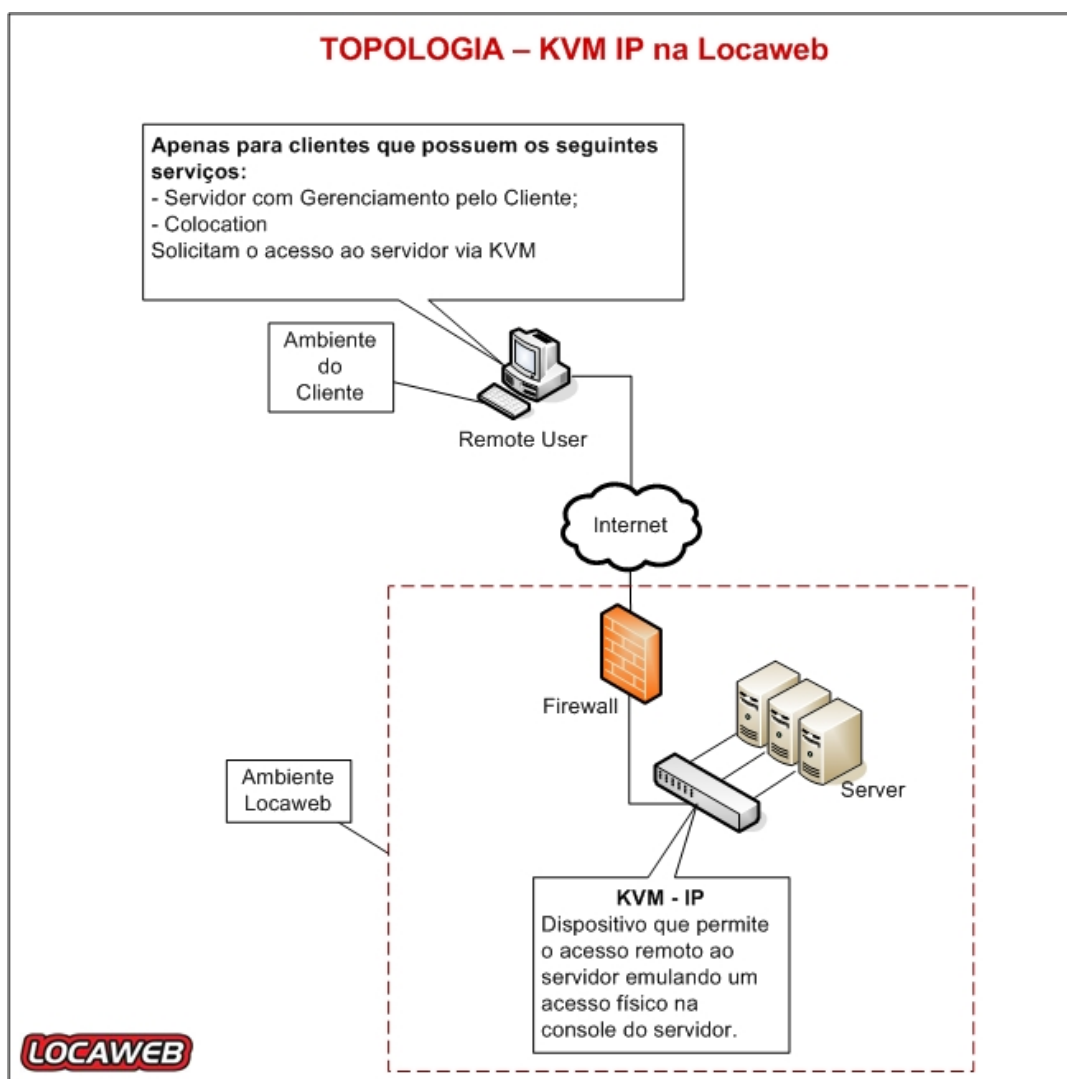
TOPOLOGIA – KVM IP na Locaweb

**Apenas para clientes que possuem os seguintes serviços:**
- Servidor com Gerenciamento pelo Cliente;
- Colocation
Solicitam o acesso ao servidor via KVM

Ambiente do Cliente

Remote User

Internet

Firewall

Server

Ambiente Locaweb

**KVM - IP**
Dispositivo que permite o acesso remoto ao servidor emulando um acesso físico na console do servidor.

LOCAWEB